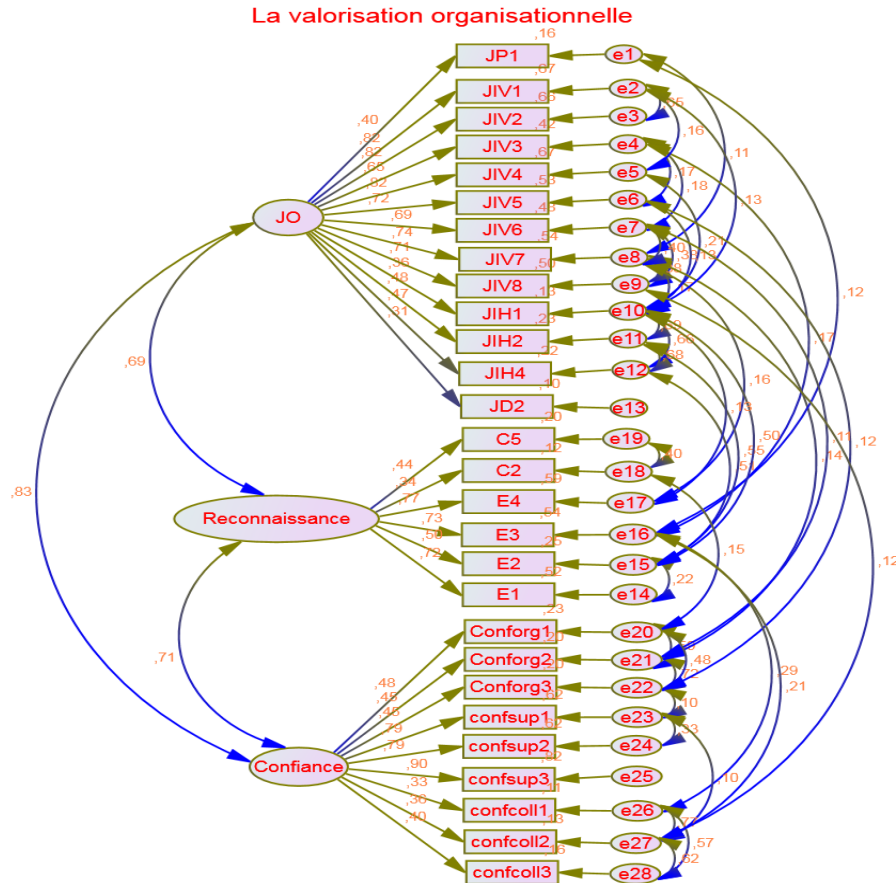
La valorisation organisationnelle

JO
Reconnaissance
Confiance

JP1
JIV1
JIV2
JIV3
JIV4
JIV5
JIV6
JIV7
JIV8
JIH1
JIH2
JIH4
JD2
C5
C2
E4
E3
E2
E1
Conforg1
Conforg2
Conforg3
confsup1
confsup2
confsup3
confcoll1
confcoll2
confcoll3

e1
e2
e3
e4
e5
e6
e7
e8
e9
e10
e11
e12
e13
e19
e18
e17
e16
e15
e14
e20
e21
e22
e23
e24
e25
e26
e27
e28

,16
,67
,65
,42
,67
,53
,43
,54
,50
,13
,23
,22
,10
,20
,12
,59
,54
,25
,52
,23
,20
,20
,22
,62
,82
,11
,13
,16

,40
,82
,82
,65
,82
,72
,69
,74
,71
,36
,48
,47
,31

,69
,83
,71

,44
,34
,77
,73
,50
,72

,48
,45
,45
,79
,79
,90
,33
,36
,40

,35
,16
,11
,13
,17
,18
,21
,40
,35
,13
,12
,17
,11
,12
,14
,12
,16
,13
,50
,55
,51
,60
,68
,40
,15
,22
,48
,29
,21
,10
,33
,10
,57
,52